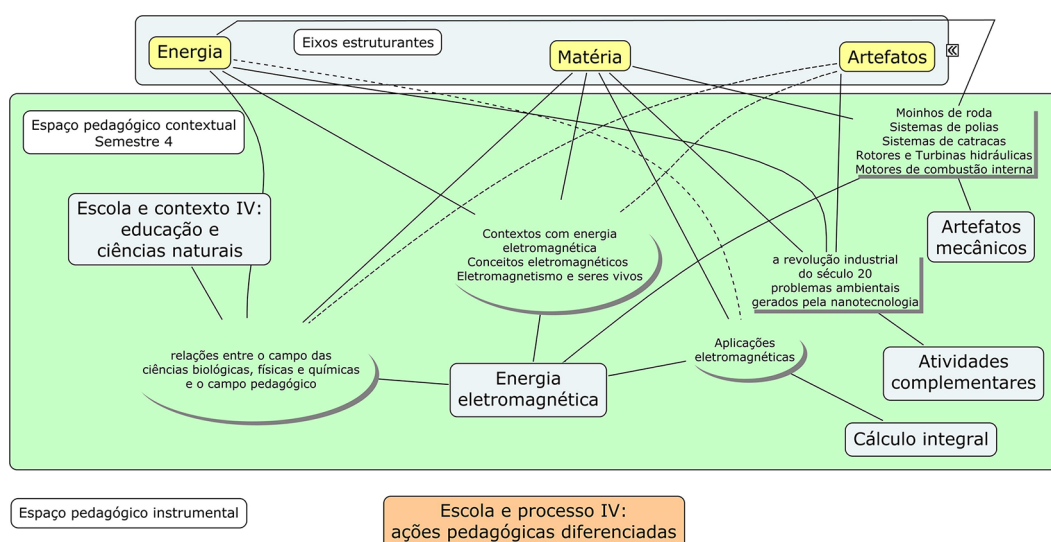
Energia

Eixos estruturantes

Matéria

Artefatos

«

Espaço pedagógico contextual
Semestre 4

Moinhos de roda
Sistemas de polias
Sistemas de catracas
Rotores e Turbinas hidráulicas
Motores de combustão interna

Escola e contexto IV: educação e ciências naturais

Contextos com energia eletromagnética
Conceitos eletromagnéticos
Eletromagnetismo e seres vivos

Artefatos mecânicos

a revolução industrial do século 20
problemas ambientais gerados pela nanotecnologia

Aplicações eletromagnéticas

relações entre o campo das ciências biológicas, físicas e químicas e o campo pedagógico

Energia eletromagnética

Atividades complementares

Cálculo integral

Espaço pedagógico instrumental

Escola e processo IV:
ações pedagógicas diferenciadas